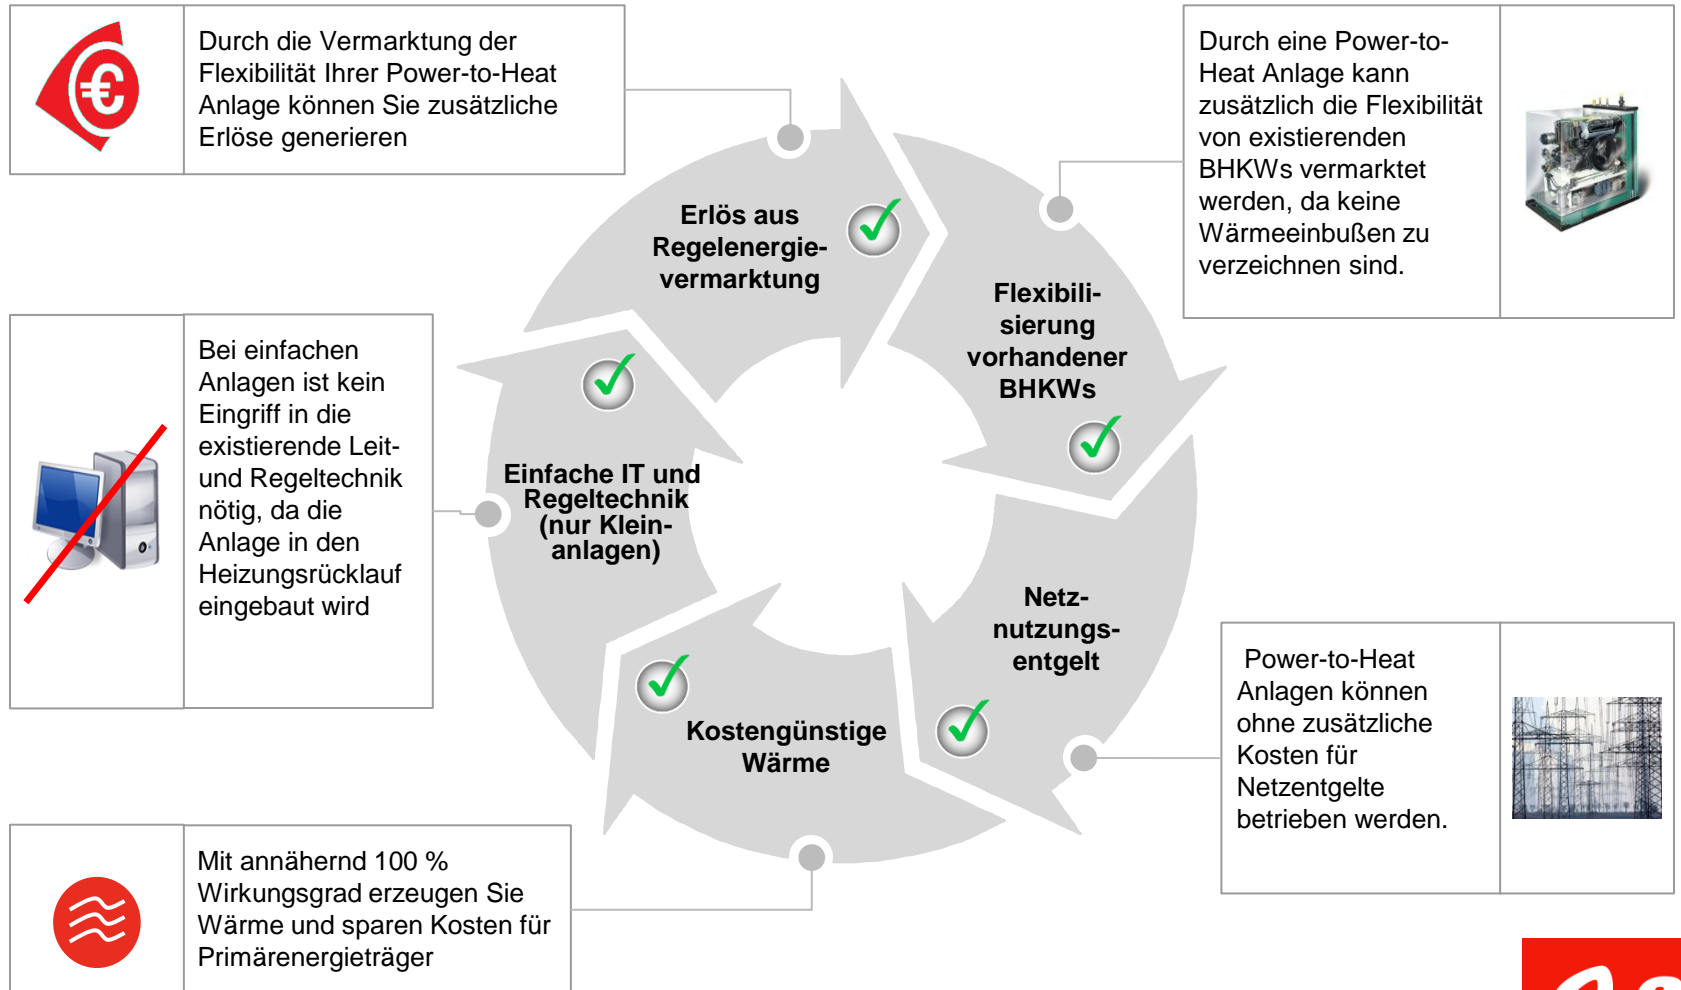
Durch die Vermarktung der Flexibilität Ihrer Power-to-Heat Anlage können Sie zusätzliche Erlöse generieren

Durch eine Power-to-Heat Anlage kann zusätzlich die Flexibilität von existierenden BHKWs vermarktet werden, da keine Wärmeeinbußen zu verzeichnen sind.

Erlös aus Regelenergie-vermarktung

Flexibilisierung vorhandener BHKWs

Bei einfachen Anlagen ist kein Eingriff in die existierende Leit- und Regeltechnik nötig, da die Anlage in den Heizungsrücklauf eingebaut wird

Einfache IT und Regeltechnik (nur Kleinanlagen)

Netz-nutzungs-entgelt

Power-to-Heat Anlagen können ohne zusätzliche Kosten für Netzentgelte betrieben werden.

Kostengünstige Wärme

Mit annähernd 100 % Wirkungsgrad erzeugen Sie Wärme und sparen Kosten für Primärenergieträger